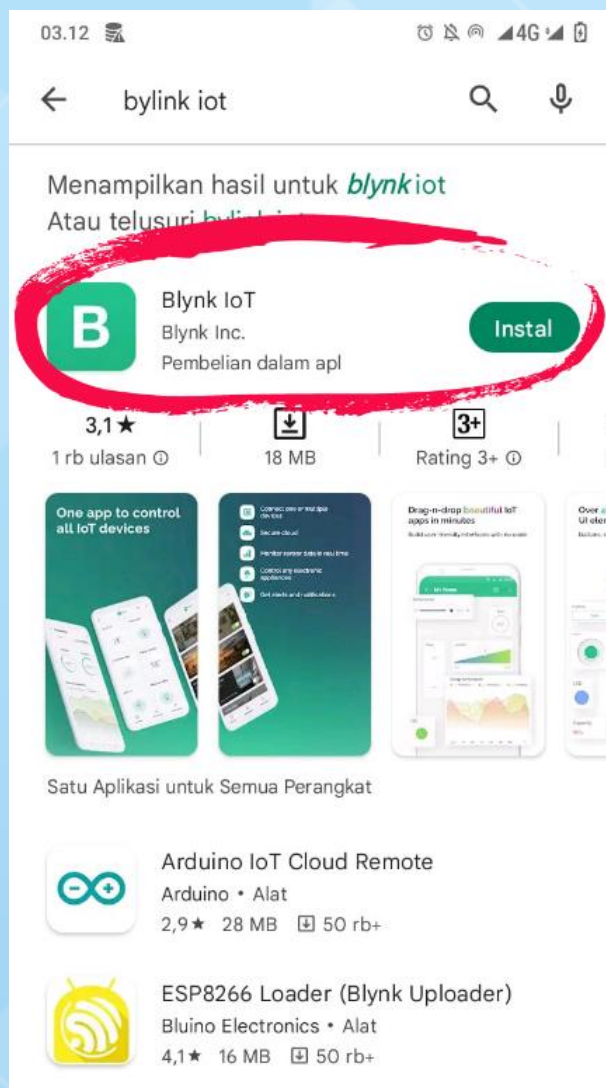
03.12

bylink iot

Menampilkan hasil untuk blynk iot
Atau telusuri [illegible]

B

Blynk IoT
Blynk Inc.
Pembelian dalam apl

Instal

3,1★
1 rb ulasan ⓘ

18 MB

3+
Rating 3+ ⓘ

One app to control all IoT devices

Connect one or multiple devices
Secure cloud
Monitor sensor data in real time
Control any electronic appliances
Get alerts and notifications

Drag-n-drop beautiful IoT apps in minutes

Over a
UI ele

Satu Aplikasi untuk Semua Perangkat

Arduino IoT Cloud Remote
Arduino • Alat
2,9★ 28 MB 50 rb+

ESP8266 Loader (Blynk Uploader)
Bluino Electronics • Alat
4,1★ 16 MB 50 rb+